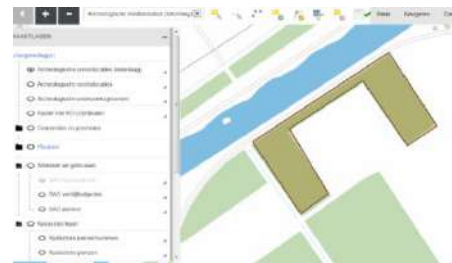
Archeologische verwachtingen (ondergrond)
Vorige
Volgende
KAARTLAGEN
Voorgrondlagen
Archeologische verwachtingen (ondergrond)
Archeologische vindplaatsen
Archeologische onderzoeksgebieden
Kaart van AHN (hoogtekaart)
Onderwerpen en grenzen
Plaatsen
Gebouwen en gebruiksdoel
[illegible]
BAG verblijfsobjecten
BAG panden
Kadastrale kaart
Kadastrale perceelnummers
Kadastrale grenzen